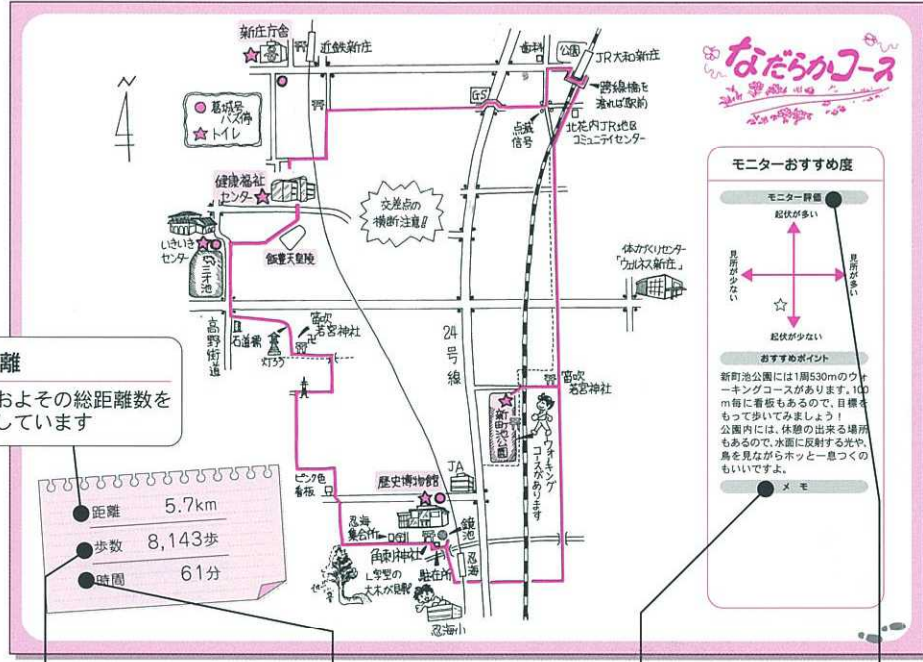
なだらかコース

新庄庁舎
近鉄新庄
JR大和新庄
公園
踏線橋を渡れば駅前
葛城号バス停
トイレ
点滅信号
北花内JR地区コミュニティセンター
健康福祉センター
交差点の横断注意!!
いきいきセンター
飯豊天皇陵
三ッ池
体力づくりセンター「ウエルネス新庄」
高野街道
石道標
宮戸若宮神社
灯ろう
24号線
宮戸若宮神社
新町池公園
ウォーキングコースがあります
ピンク色看板
歴史博物館
JA
忍海集会所
角刺神社
鏡池
駐在所
忍海
L字型の大木が見事
忍海小

離
およその総距離数を
しています

| | |
|---|---|
| 距離 | 5.7km |
| 歩数 | 8,143歩 |
| 時間 | 61分 |

モニターおすすめ度
モニター評価
起伏が多い
見所が少ない
見所が多い
起伏が少ない
おすすめポイント
新町池公園には1周530mのウォーキングコースがあります。100m毎に看板もあるので、目標をもって歩いてみましょう！
公園内には、休憩の出来る場所もあるので、水面に反射する光や、鳥を見ながらホッと一息つくのもいいですよ。
メモ